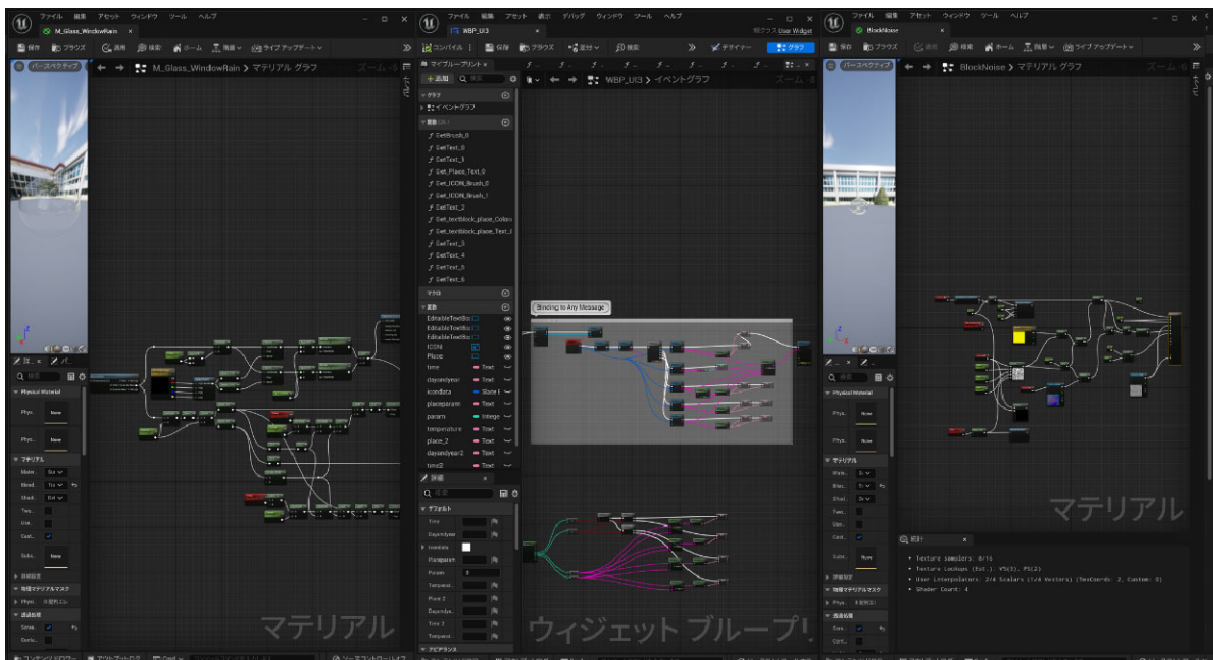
ファイル 編集 アセット ウィンドウ ツール ヘルプ

M_Glass_WindowRain

保存 ブラウズ 適用 検索 ホーム 階層 ライブアップデート

パースペクティブ

M_Glass_WindowRain > マテリアル グラフ

ズーム -3

Physical Material

Phys. None

Phys. None

マテリアル

Mater. Su

Blend. Tr

Shadi. Def

Two.

Use.

Cast.

Subs. None

詳細設定

物理マテリアルマスク

Phys. 未使用(マル

通過処理

Stras.

Conta.

マテリアル

ファイル 編集 アセット 表示 デバッグ ウィンドウ ツール ヘルプ

WBP_UI3

親クラス User Widget

コンパイル 保存 ブラウズ 差分 検索 デザイナー グラフ

マイブループリント

+追加 検索

グラフ

イベントグラフ

関数

GetBrush_0

GetText_0

GetText_1

Get_Place_Text_0

Get_ICON_Brush_0

Get_ICON_Brush_1

GetText_2

Get_textblock_place_Colori

Get_textblock_place_Text_I

GetText_3

GetText_4

GetText_5

GetText_6

マクロ

変数

EditableTextBo

EditableTextBo

EditableTextBo

ICON

Place

time Text

dayandyear Text

iconData Slate I

placeparam Text

param Intege

temperature Text

place_2 Text

dayandyear2 Text

time2 Text

詳細

デフォルト

Time

Dayandyear

Icondata

Placeparam

Param 0

Temperat.

Place 2

Dayandye.

Time 2

Temperat.

アピアランス

WBP_UI3 > イベントグラフ

ズーム -4

Binding to Any Message

ウィジェット ブループリント

ファイル 編集 アセット ウィンドウ ツール ヘルプ

BlockNoise

保存 ブラウズ 適用 検索 ホーム 階層 ライブアップデート

パースペクティブ

BlockNoise > マテリアル グラフ

ズーム -6

Physical Material

Phys. None

Phys. None

マテリアル

Mate. Su

Blen. Tr

Shad. Di

Two.

Use.

Cast.

Subs. None

詳細設定

物理マテリアルマスク

Phys. 未使用(マ

通過処理

Stra.

Cont.

マテリアル

統計

• Texture samplers: 8/16

• Texture Lookups (Est.): VS(3), PS(2)

• User interpolators: 2/4 Scalars (1/4 Vectors) (TexCoords: 2, Custom: 0)

• Shader Count: 4

コンテンツドロワー アウトプットログ Cmd